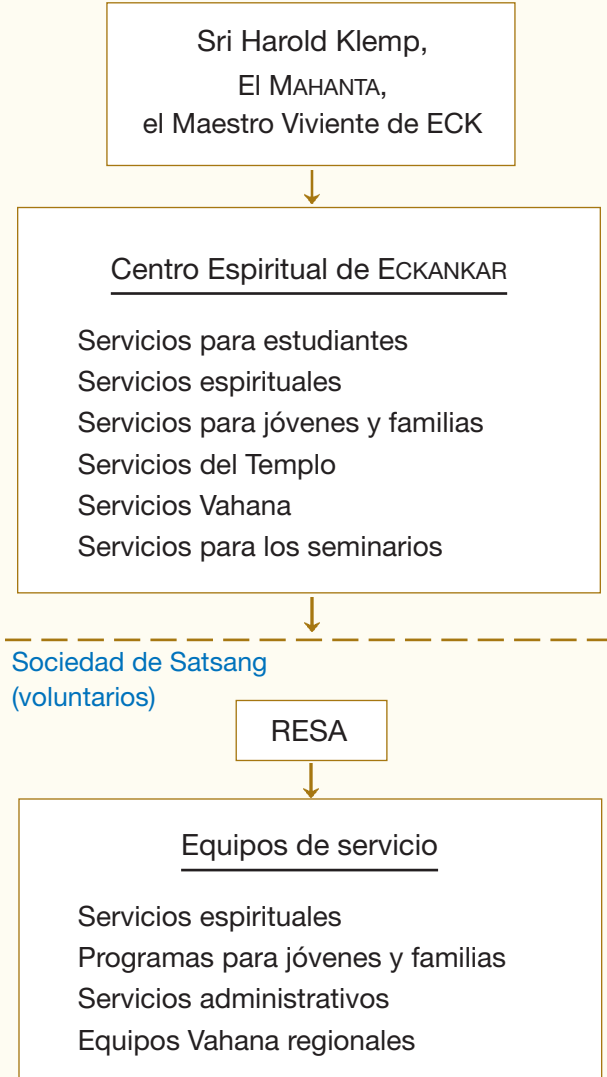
Sri Harold Klemp,
El MAHANTA,
el Maestro Viviente de ECK

Centro Espiritual de ECKANKAR

Servicios para estudiantes
Servicios espirituales
Servicios para jóvenes y familias
Servicios del Templo
Servicios Vahana
Servicios para los seminarios

Sociedad de Satsang
(voluntarios)

RESA

Equipos de servicio

Servicios espirituales
Programas para jóvenes y familias
Servicios administrativos
Equipos Vahana regionales